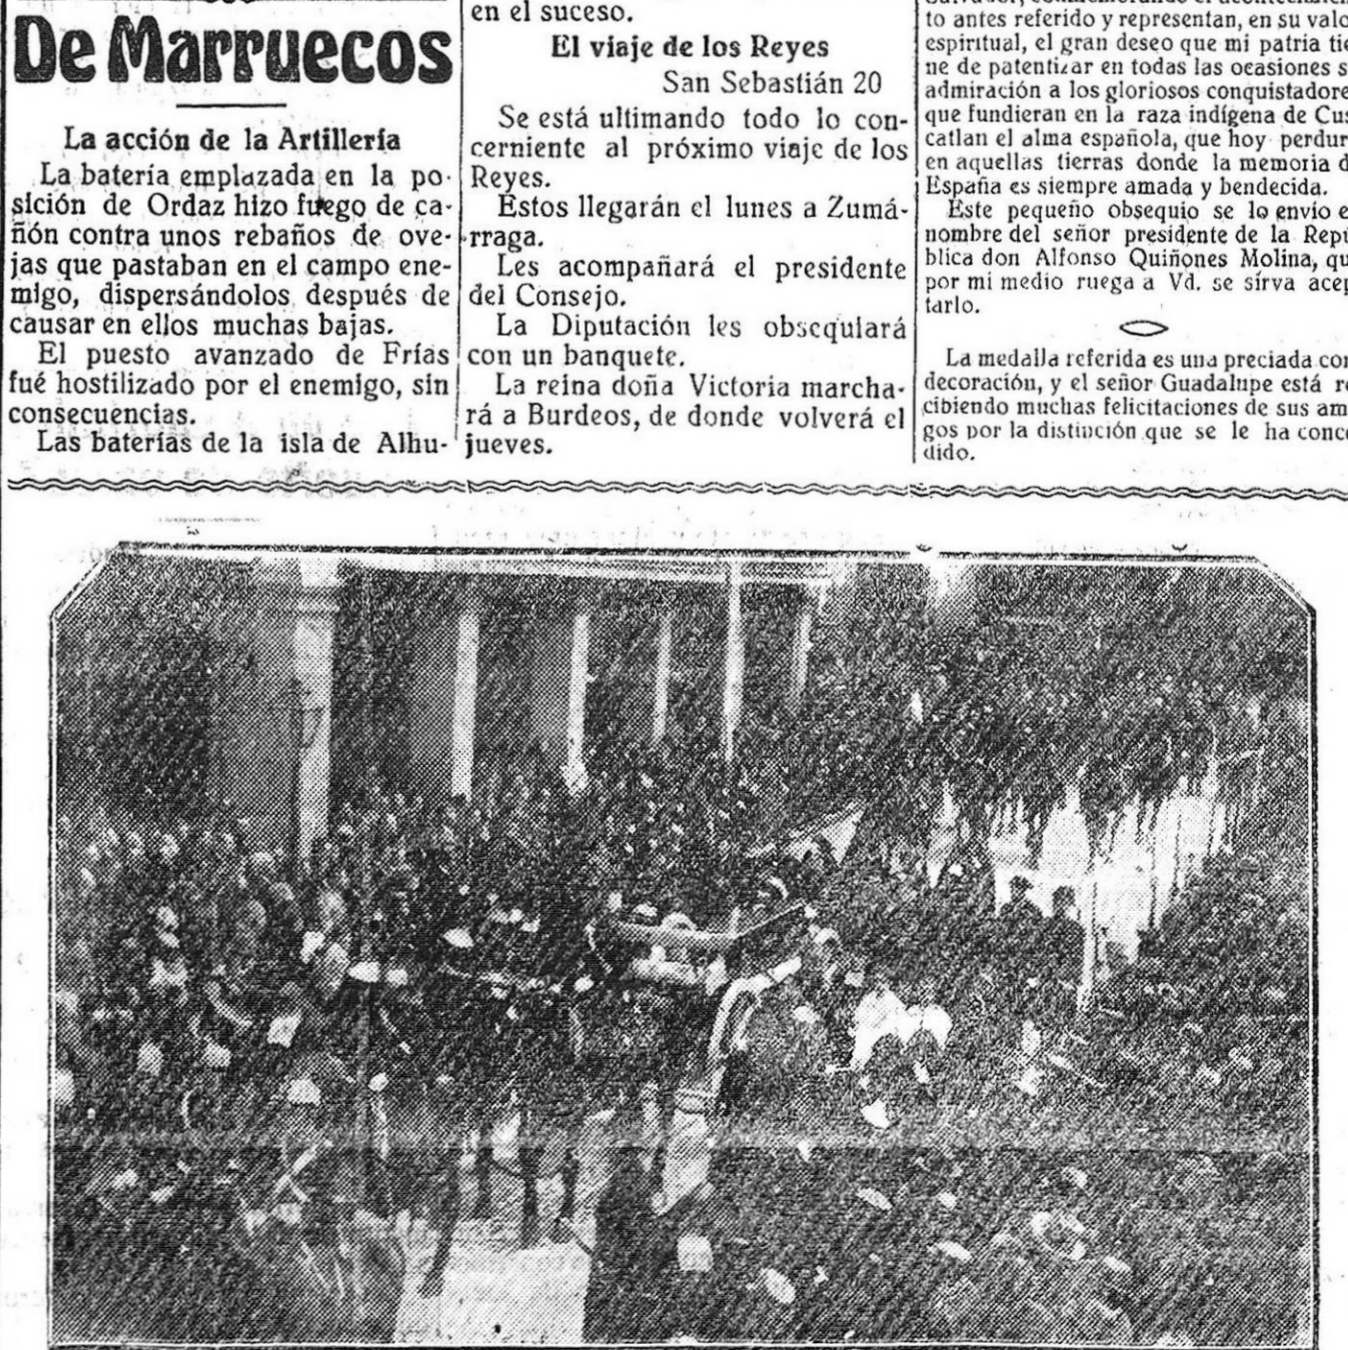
De Marruecos

La acción de la Artillería

La batería emplazada en la posición de Ordaz hizo fuego de cañón contra unos rebaños de ovejas que pastaban en el campo enemigo, dispersándolos después de causar en ellos muchas bajas.

El puesto avanzado de Frías fué hostilizado por el enemigo, sin consecuencias.

Las baterías de la isla de Alhu-

en el suceso.

El viaje de los Reyes

San Sebastián 20

Se está ultimando todo lo concerniente al próximo viaje de los Reyes.

Estos llegarán el lunes a Zumárraga.

Les acompañará el presidente del Consejo.

La Diputación les obsequlará con un banquete.

La reina doña Victoria marchará a Burdeos, de donde volverá el jueves.

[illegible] to antes referido y representan, en su valo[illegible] espiritual, el gran deseo que mi patria tie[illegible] ne de patentizar en todas las ocasiones s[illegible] admiración a los gloriosos conquistadore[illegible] que fundieran en la raza indígena de Cus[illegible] catlan el alma española, que hoy perdur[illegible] en aquellas tierras donde la memoria d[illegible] España es siempre amada y bendecida.

Este pequeño obsequio se lo envío e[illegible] nombre del señor presidente de la Rep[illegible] blica don Alfonso Quiñones Molina, qu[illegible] por mi medio ruega a Vd. se sirva acep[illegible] tarlo.

La medalla referida es una preciada co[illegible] decoración, y el señor Guadalupe está re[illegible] cibiendo muchas felicitaciones de sus am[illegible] gos por la distinción que se le ha conce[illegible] dido.